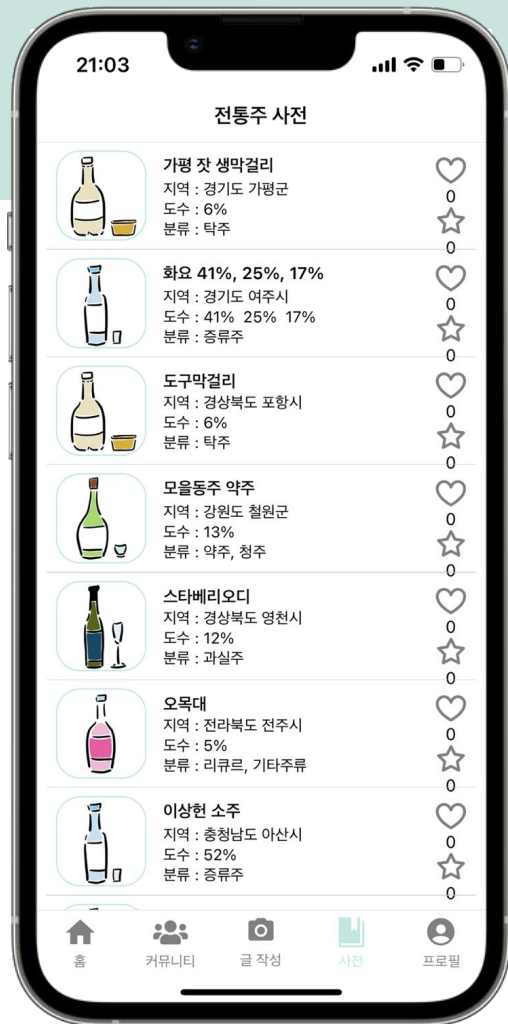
21:03

전통주 사전

가평 잣 생막걸리
지역 : 경기도 가평군
도수 : 6%
분류 : 탁주
0
0

화요 41%, 25%, 17%
지역 : 경기도 여주시
도수 : 41% 25% 17%
분류 : 증류주
0
0

도구막걸리
지역 : 경상북도 포항시
도수 : 6%
분류 : 탁주
0
0

모을동주 약주
지역 : 강원도 철원군
도수 : 13%
분류 : 약주, 청주
0
0

스타베리오디
지역 : 경상북도 영천시
도수 : 12%
분류 : 과실주
0
0

오목대
지역 : 전라북도 전주시
도수 : 5%
분류 : 리큐르, 기타주류
0
0

이상헌 소주
지역 : 충청남도 아산시
도수 : 52%
분류 : 증류주
0
0

홈 커뮤니티 글 작성 사전 프로필